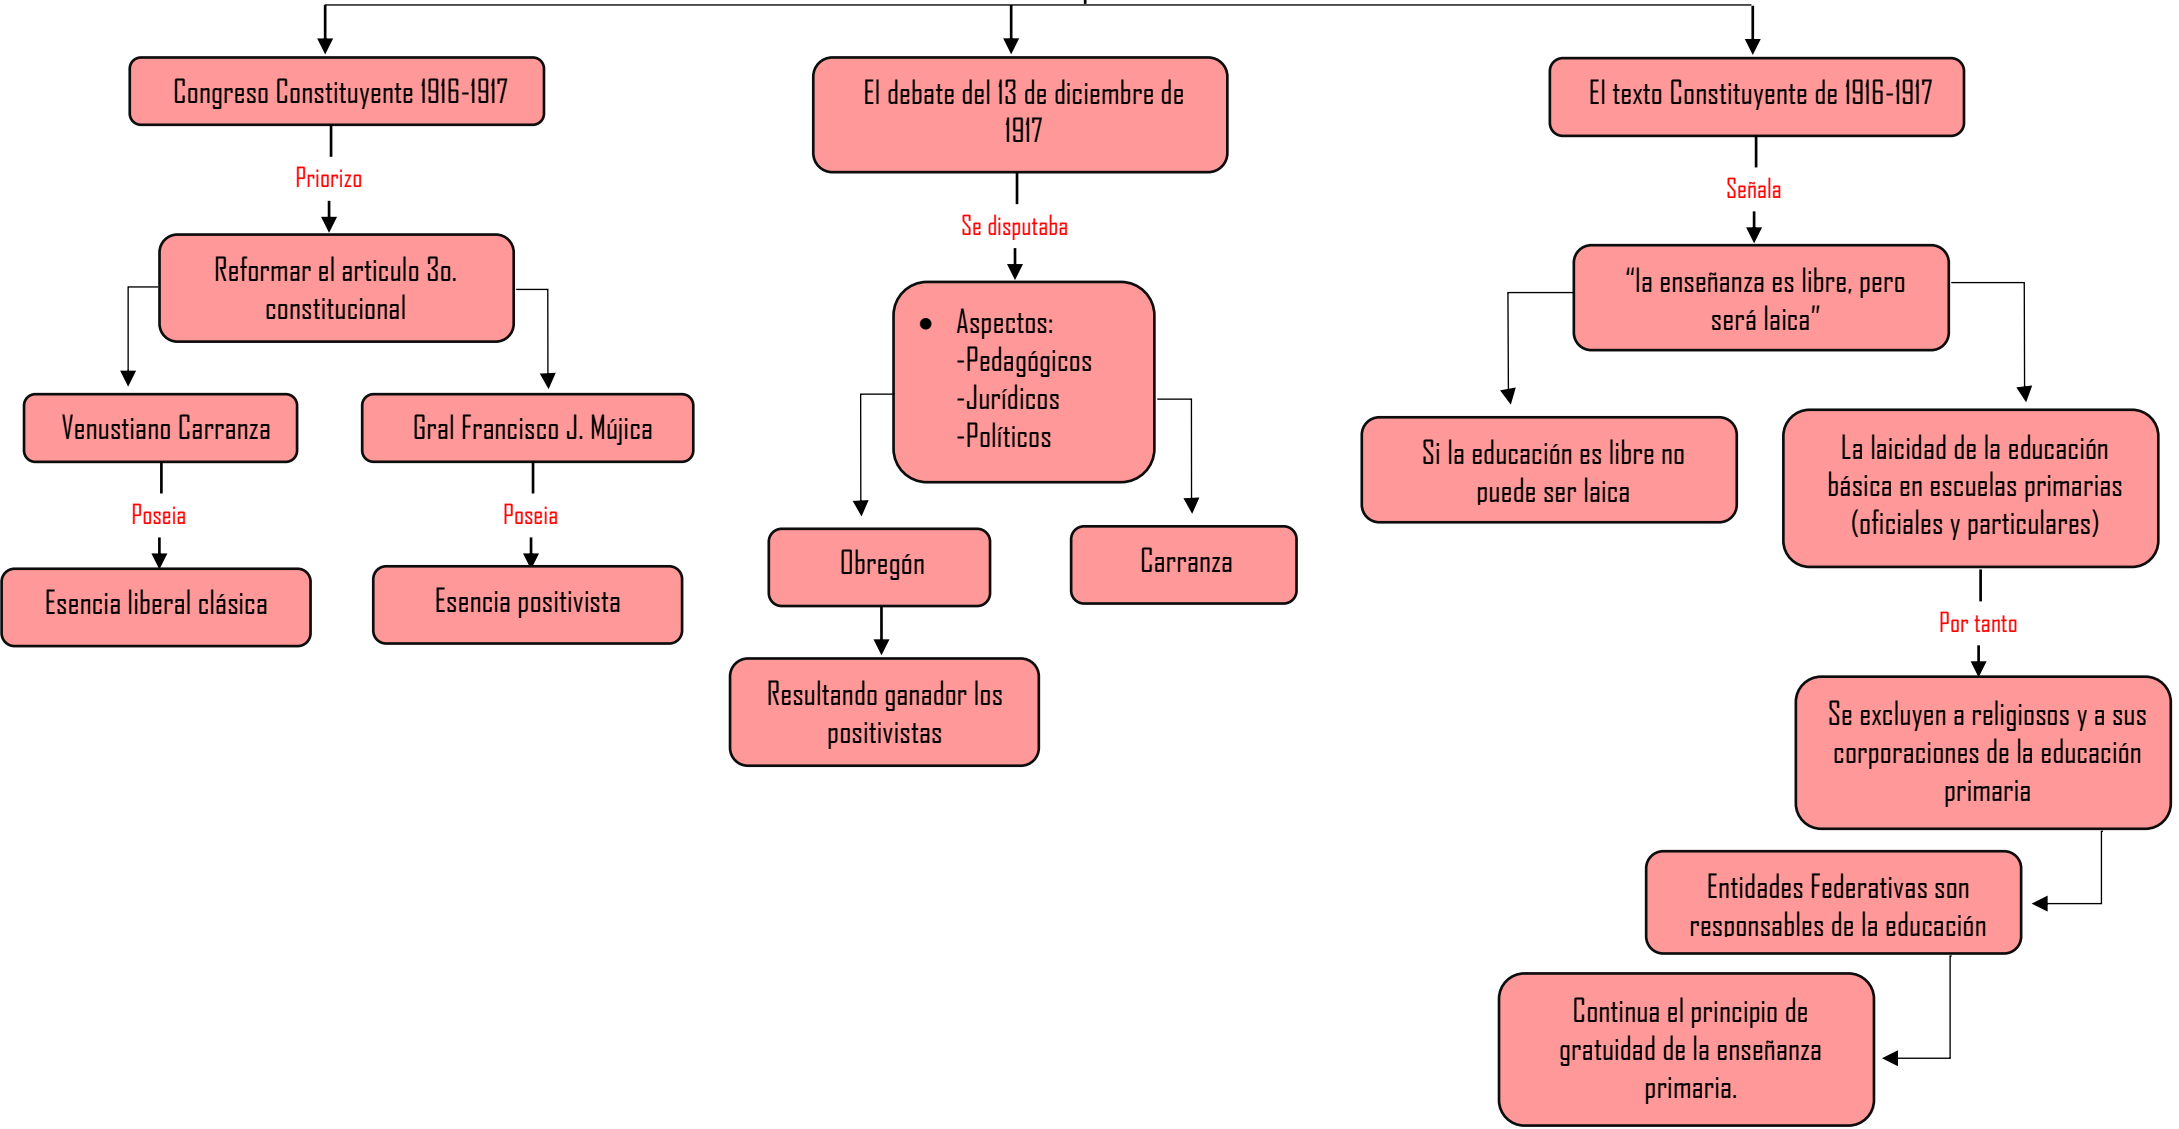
Congreso Constituyente 1916-1917

Priorizo

Reformar el articulo 3o. constitucional

Venustiano Carranza

Poseia

Esencia liberal clásica

Gral Francisco J. Mújica

Poseia

Esencia positivista

El debate del 13 de diciembre de 1917

Se disputaba

• Aspectos:
-Pedagógicos
-Jurídicos
-Políticos

Obregón

Resultando ganador los positivistas

Carranza

El texto Constituyente de 1916-1917

Señala

"la enseñanza es libre, pero será laica"

Si la educación es libre no puede ser laica

La laicidad de la educación básica en escuelas primarias (oficiales y particulares)

Por tanto

Se excluyen a religiosos y a sus corporaciones de la educación primaria

Entidades Federativas son responsables de la educación

Continua el principio de gratuidad de la enseñanza primaria.